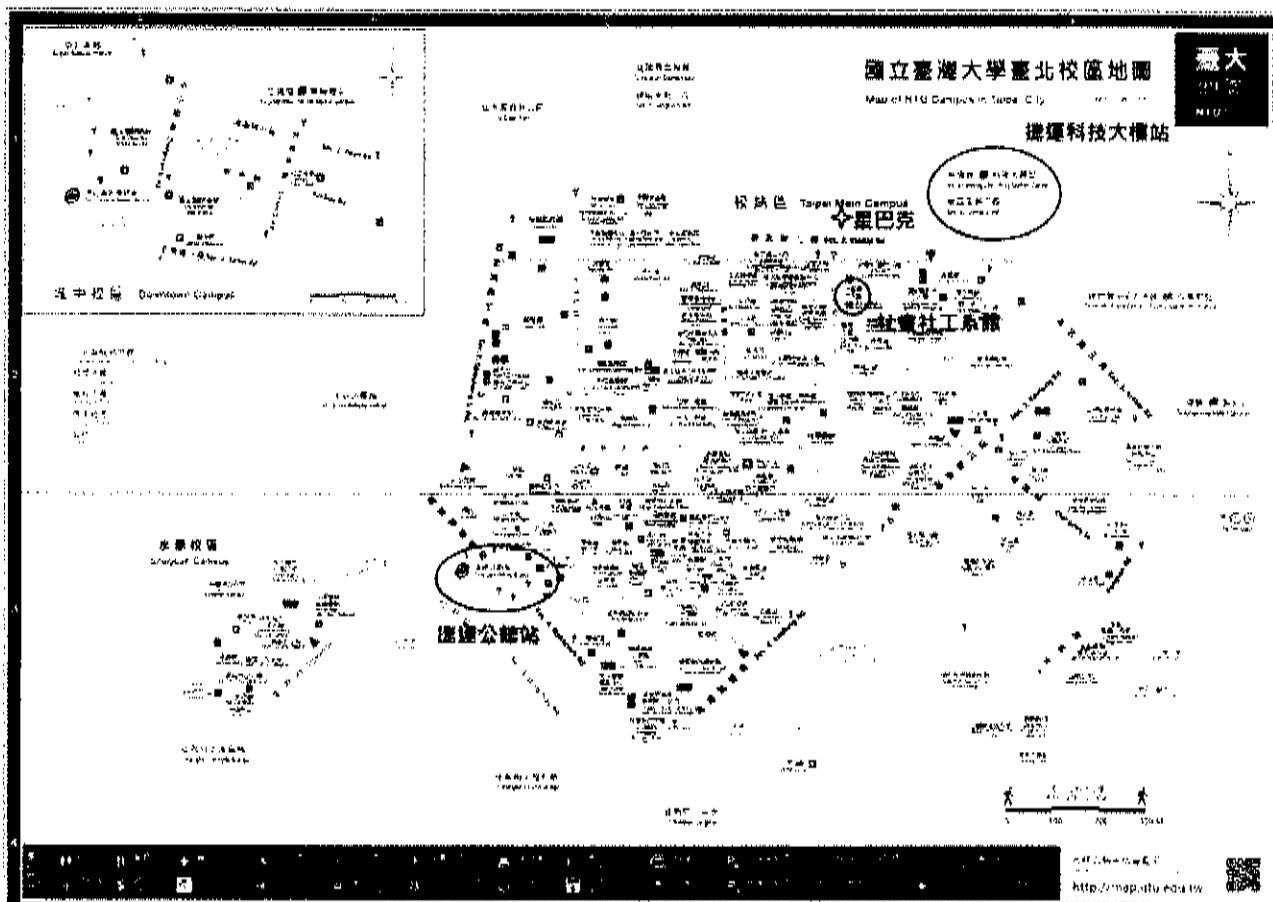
國立臺灣大學臺北校區地圖

Map of NTU Campus in Taipei City

臺大

NTU

捷運科技大樓站

校總區 Taipei Main Campus

星巴克

社會社工系館

城中校區 Downtown Campus

水源校區 Shuiyuan Campus

捷運公館站

http://map.ntu.edu.tw